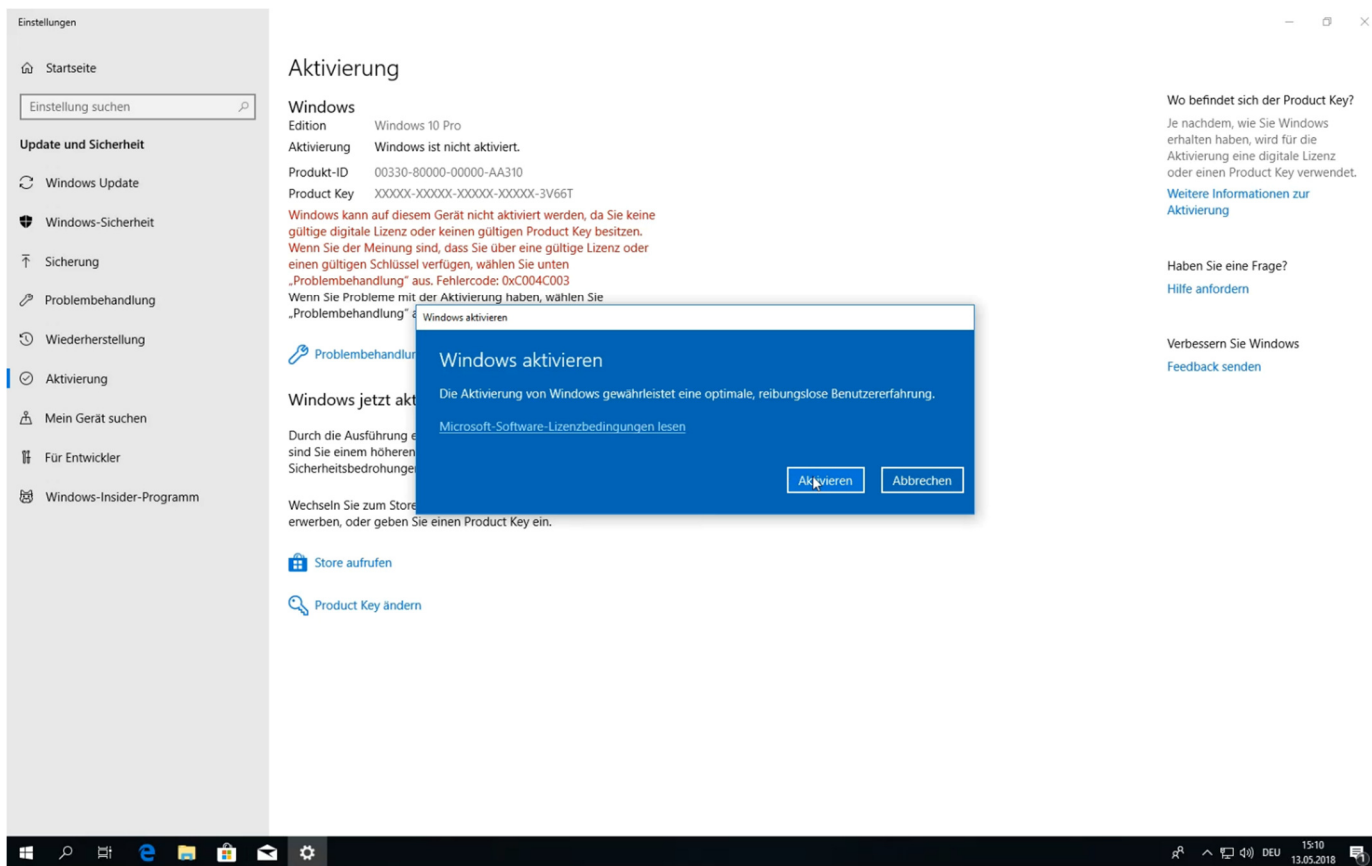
Einstellungen

Startseite

Einstellung suchen

Update und Sicherheit

Windows Update

Windows-Sicherheit

Sicherung

Problembehandlung

Wiederherstellung

Aktivierung

Mein Gerät suchen

Für Entwickler

Windows-Insider-Programm

Aktivierung

Windows

| Edition | Windows 10 Pro |
|---|---|
| Aktivierung | Windows ist nicht aktiviert. |
| Produkt-ID | 00330-80000-00000-AA310 |
| Product Key | XXXXX-XXXXX-XXXXX-XXXXX-3V66T |

Windows kann auf diesem Gerät nicht aktiviert werden, da Sie keine gültige digitale Lizenz oder keinen gültigen Product Key besitzen. Wenn Sie der Meinung sind, dass Sie über eine gültige Lizenz oder einen gültigen Schlüssel verfügen, wählen Sie unten „Problembehandlung" aus. Fehlercode: 0xC004C003

Wenn Sie Probleme mit der Aktivierung haben, wählen Sie „Problembehandlung" a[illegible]

Problembehandlu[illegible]

Windows jetzt akt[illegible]

Durch die Ausführung e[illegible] sind Sie einem höheren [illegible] Sicherheitsbedrohunger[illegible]

Wechseln Sie zum Store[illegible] erwerben, oder geben Sie einen Product Key ein.

Store aufrufen

Product Key ändern

Windows aktivieren

Windows aktivieren

Die Aktivierung von Windows gewährleistet eine optimale, reibungslose Benutzererfahrung.

Microsoft-Software-Lizenzbedingungen lesen

Aktivieren

Abbrechen

Wo befindet sich der Product Key?

Je nachdem, wie Sie Windows erhalten haben, wird für die Aktivierung eine digitale Lizenz oder einen Product Key verwendet.

Weitere Informationen zur Aktivierung

Haben Sie eine Frage?

Hilfe anfordern

Verbessern Sie Windows

Feedback senden

DEU 15:10 13.05.2018